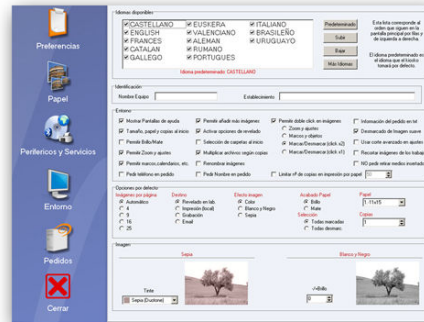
Preferencias

Papel

Perifericos y Servicios

Entorno

Pedidos

Cerrar

Idiomas disponibles

CASTELLANO
ENGLISH
FRANCES
CATALAN
GALLEGO
EUSKERA
VALENCIANO
ALEMAN
RUMANO
PORTUGUES
ITALIANO
BRASILEÑO
URUGUAYO

Idioma predeterminado: CASTELLANO

Predeterminado
Subir
Bajar
Más Idiomas

Esta lista corresponde al orden que siguen en la pantalla principal por filas y de izquierda a derecha.

El idioma predeterminado es el idioma que el kiosco tomará por defecto.

Identificación
Nombre Equipo
Establecimiento

Entorno
Mostrar Pantallas de ayuda
Tamaño, papel y copias al inicio
Permitir Brillo/Mate
Permitir Zoom y ajustes
Permitir marcos,calendarios, etc.
Pedir teléfono en pedido
Permitir añadir más imágenes
Activar opciones de revelado
Selección de carpetas al inicio
Multiplicar archivos según copias
Permitir Pedidos Urgentes
Permitir Nombre en pedido
Permitir doble click en imágenes
Zoom y ajustes
Marcos y objetos
Marcar/Desmarcar (click x2)
Marcar/Desmarcar (click x1)
Limitar nº de copias en impresión por papel
Información del pedido en txt
Desmarcado de Imagen suave
Usar corte avanzado en ajustes
Recortar imágenes de los medios
NO pedir retirar medios insertados

Opciones por defecto
Imágenes por página
Automático
4
9
16
25
Destino
Revelado en lab.
Impresión (local)
Grabación
Email
Efecto imagen
Color
Blanco y Negro
Sepia
Acabado Papel
Brillo
Mate
Selección
Todas marcadas
Todas desmarc.
Papel
11x15
Copias
1

Imagen
Sepia
Blanco y Negro
Tinte
Sepia (Duotone)
<Brillo